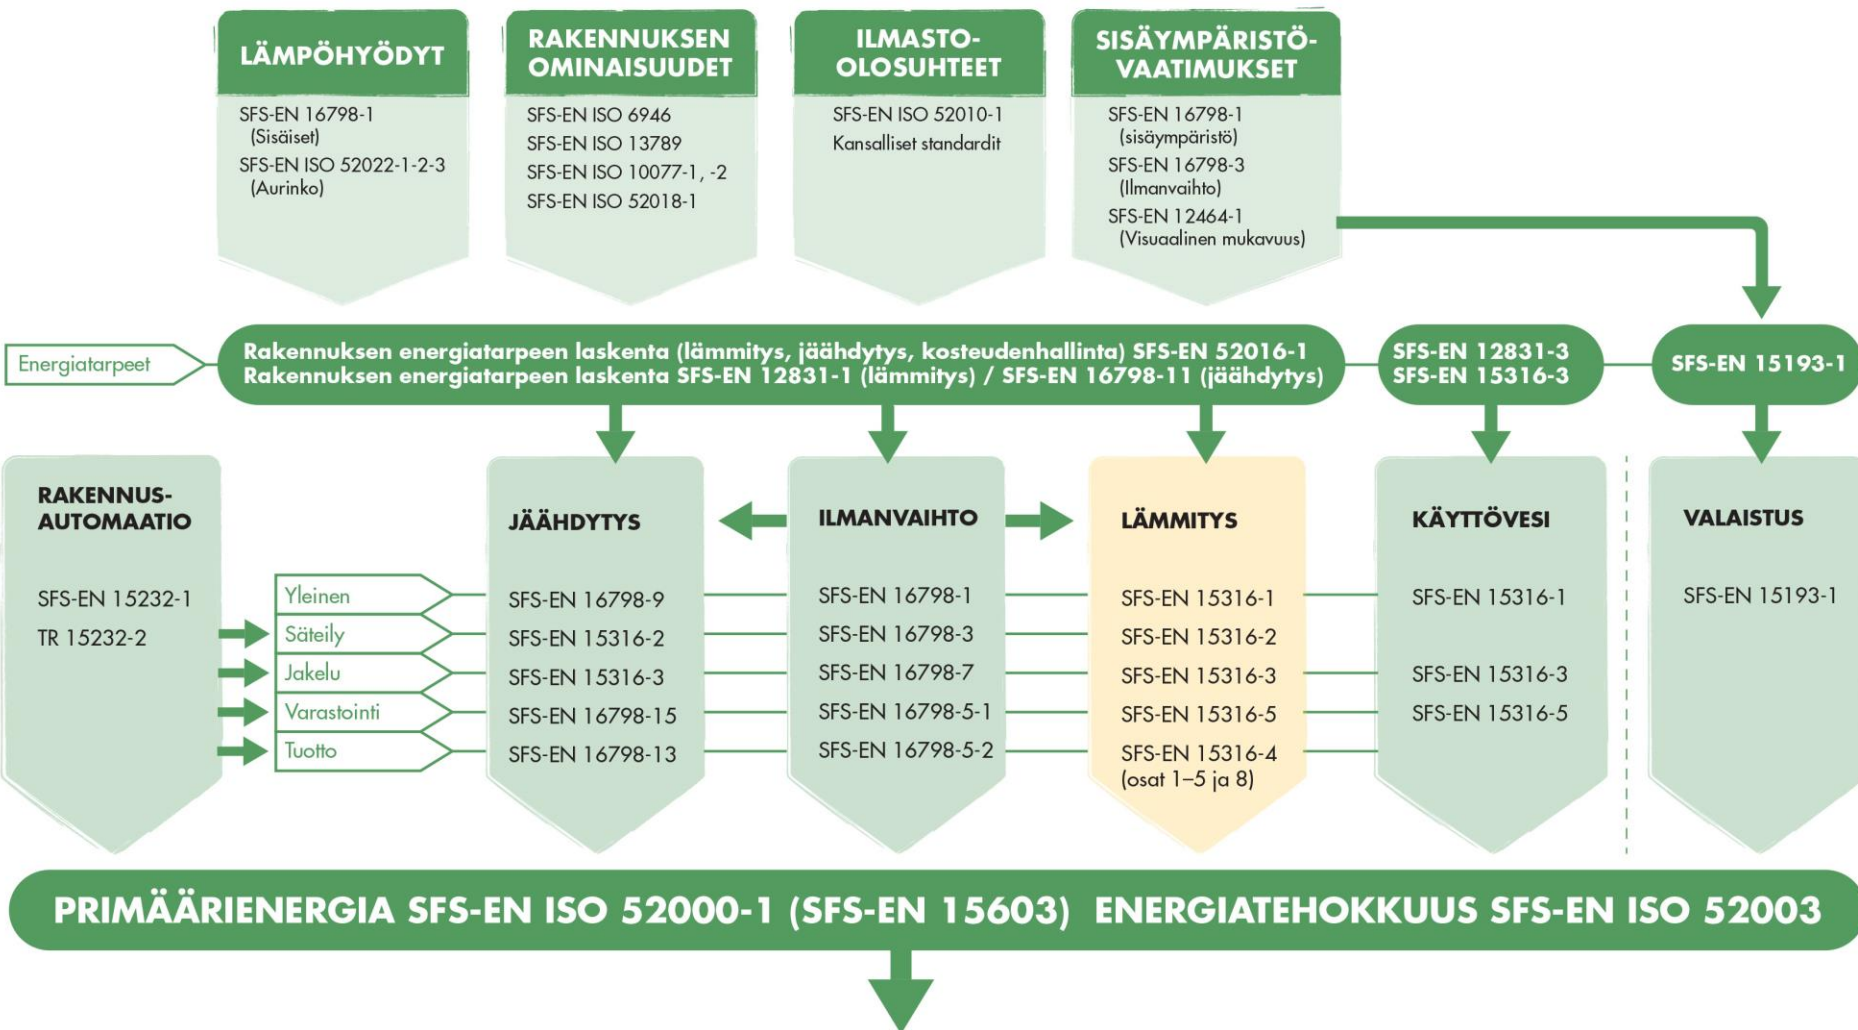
LÄMPÖHYÖDYT

SFS-EN 16798-1 (Sisäiset)

SFS-EN ISO 52022-1-2-3 (Aurinko)

RAKENNUKSEN OMINAISUUDET

SFS-EN ISO 6946

SFS-EN ISO 13789

SFS-EN ISO 10077-1, -2

SFS-EN ISO 52018-1

ILMASTO-OLOSUHTEET

SFS-EN ISO 52010-1

Kansalliset standardit

SISÄYMPÄRISTÖVAATIMUKSET

SFS-EN 16798-1 (sisäympäristö)

SFS-EN 16798-3 (Ilmanvaihto)

SFS-EN 12464-1 (Visuaalinen mukavuus)

Energiatarpeet

Rakennuksen energiatarpeen laskenta (lämmitys, jäähdytys, kosteudenhallinta) SFS-EN 52016-1
Rakennuksen energiatarpeen laskenta SFS-EN 12831-1 (lämmitys) / SFS-EN 16798-11 (jäähdytys)

SFS-EN 12831-3
SFS-EN 15316-3

SFS-EN 15193-1

RAKENNUSAUTOMAATIO

SFS-EN 15232-1

TR 15232-2

Yleinen

Säteily

Jakelu

Varastointi

Tuotto

JÄÄHDYTYS

SFS-EN 16798-9

SFS-EN 15316-2

SFS-EN 15316-3

SFS-EN 16798-15

SFS-EN 16798-13

ILMANVAIHTO

SFS-EN 16798-1

SFS-EN 16798-3

SFS-EN 16798-7

SFS-EN 16798-5-1

SFS-EN 16798-5-2

LÄMMITYS

SFS-EN 15316-1

SFS-EN 15316-2

SFS-EN 15316-3

SFS-EN 15316-5

SFS-EN 15316-4 (osat 1–5 ja 8)

KÄYTTÖVESI

SFS-EN 15316-1

SFS-EN 15316-3

SFS-EN 15316-5

VALAISTUS

SFS-EN 15193-1

PRIMÄÄRIENERGIA SFS-EN ISO 52000-1 (SFS-EN 15603) ENERGIATEHOKKUUS SFS-EN ISO 52003